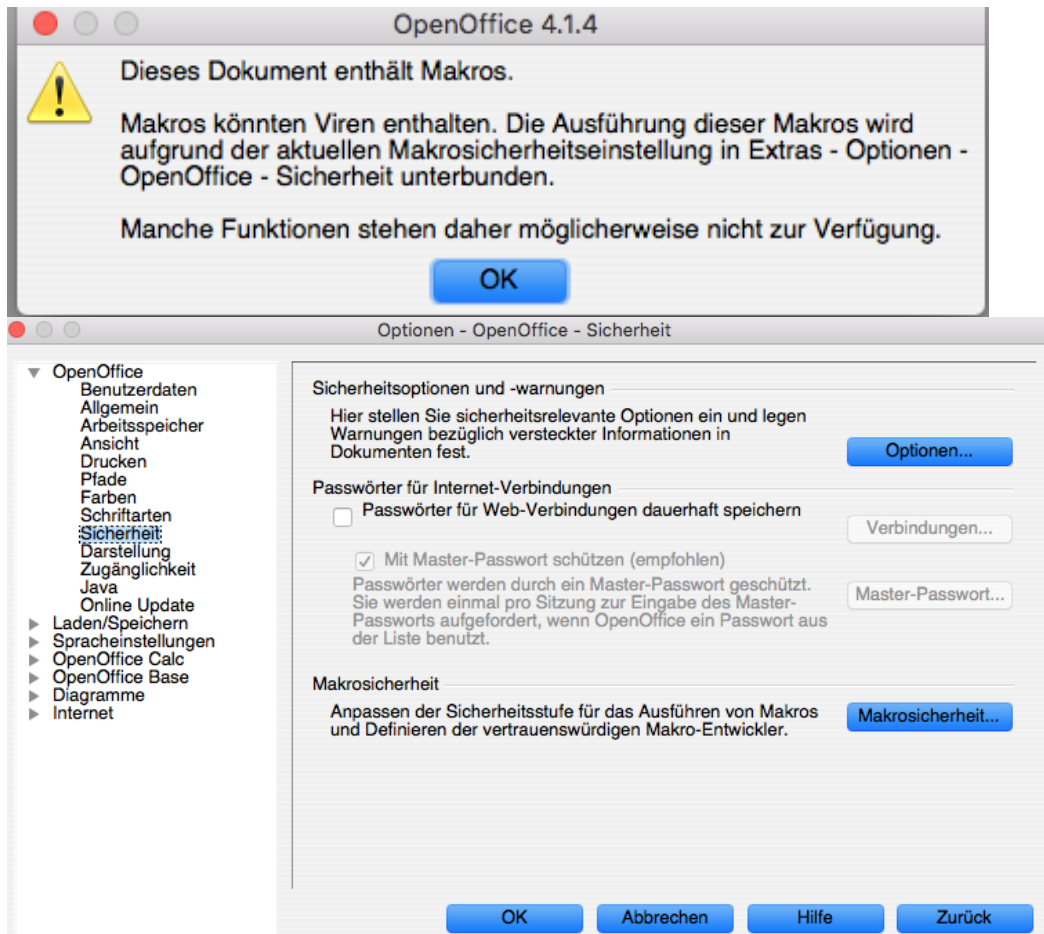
OpenOffice 4.1.4

Dieses Dokument enthält Makros.

Makros könnten Viren enthalten. Die Ausführung dieser Makros wird aufgrund der aktuellen Makrosicherheitseinstellung in Extras - Optionen - OpenOffice - Sicherheit unterbunden.

Manche Funktionen stehen daher möglicherweise nicht zur Verfügung.

OK

Optionen - OpenOffice - Sicherheit

OpenOffice
Benutzerdaten
Allgemein
Arbeitsspeicher
Ansicht
Drucken
Pfade
Farben
Schriftarten
Sicherheit
Darstellung
Zugänglichkeit
Java
Online Update
Laden/Speichern
Spracheinstellungen
OpenOffice Calc
OpenOffice Base
Diagramme
Internet

Sicherheitsoptionen und -warnungen

Hier stellen Sie sicherheitsrelevante Optionen ein und legen Warnungen bezüglich versteckter Informationen in Dokumenten fest.

Optionen...

Passwörter für Internet-Verbindungen

Passwörter für Web-Verbindungen dauerhaft speichern

Verbindungen...

Mit Master-Passwort schützen (empfohlen)

Passwörter werden durch ein Master-Passwort geschützt. Sie werden einmal pro Sitzung zur Eingabe des Master-Passworts aufgefordert, wenn OpenOffice ein Passwort aus der Liste benutzt.

Master-Passwort...

Makrosicherheit

Anpassen der Sicherheitsstufe für das Ausführen von Makros und Definieren der vertrauenswürdigen Makro-Entwickler.

Makrosicherheit...

OK
Abbrechen
Hilfe
Zurück